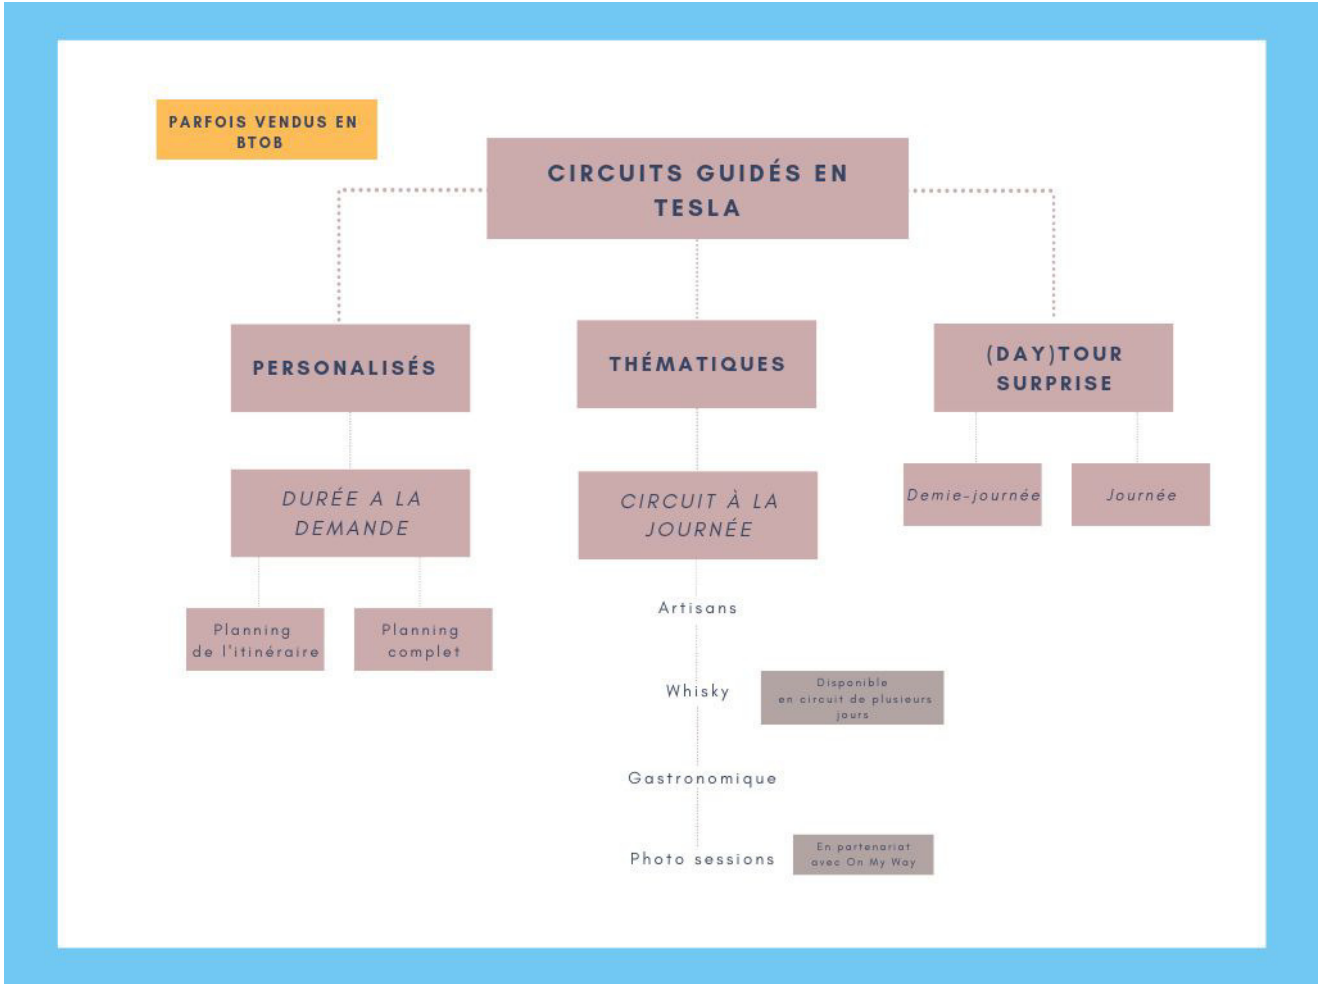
PARFOIS VENDUS EN BTOB

CIRCUITS GUIDÉS EN TESLA

PERSONALISÉS

THÉMATIQUES

(DAY)TOUR SURPRISE

DURÉE A LA DEMANDE

CIRCUIT À LA JOURNÉE

Demie-journée

Journée

Planning de l'itinéraire

Planning complet

Artisans

Whisky

Disponible en circuit de plusieurs jours

Gastronomique

Photo sessions

En partenariat avec On My Way